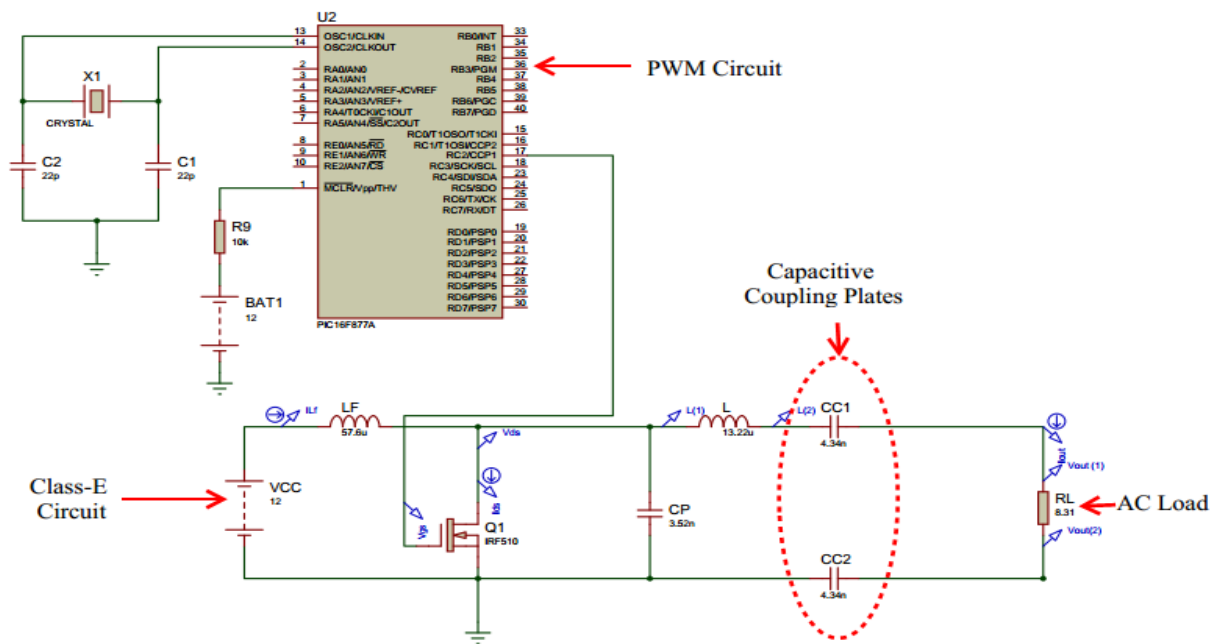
U2
13 OSC1/CLKIN
14 OSC2/CLKOUT
2 RA0/AN0
3 RA1/AN1
4 RA2/AN2/VREF-/CVREF
5 RA3/AN3/VREF+
6 RA4/T0CKI/C1OUT
7 RA5/AN4/$\overline{SS}$/C2OUT
8 RE0/AN5/$\overline{RD}$
9 RE1/AN6/$\overline{WR}$
10 RE2/AN7/$\overline{CS}$
1 $\overline{MCLR}$/Vpp/THV
RB0/INT 33
RB1 34
RB2 35
RB3/PGM 36
RB4 37
RB5 38
RB6/PGC 39
RB7/PGD 40
RC0/T1OSO/T1CKI 15
RC1/T1OSI/CCP2 16
RC2/CCP1 17
RC3/SCK/SCL 18
RC4/SDI/SDA 23
RC5/SDO 24
RC6/TX/CK 25
RC7/RX/DT 26
RD0/PSP0 19
RD1/PSP1 20
RD2/PSP2 21
RD3/PSP3 22
RD4/PSP4 27
RD5/PSP5 28
RD6/PSP6 29
RD7/PSP7 30
PIC16F877A

PWM Circuit

X1
CRYSTAL
C2
22p
C1
22p
R9
10k
BAT1
12

Capacitive Coupling Plates

ILf
LF
57.6u
Vds
L(1)
L
13.22u
L(2)
CC1
4.34n
Iout
Vout (1)
RL
8.31
AC Load
Vout(2)

Class-E Circuit
VCC
12
Ids
Vgs
Q1
IRF510
CP
3.52n
CC2
4.34n